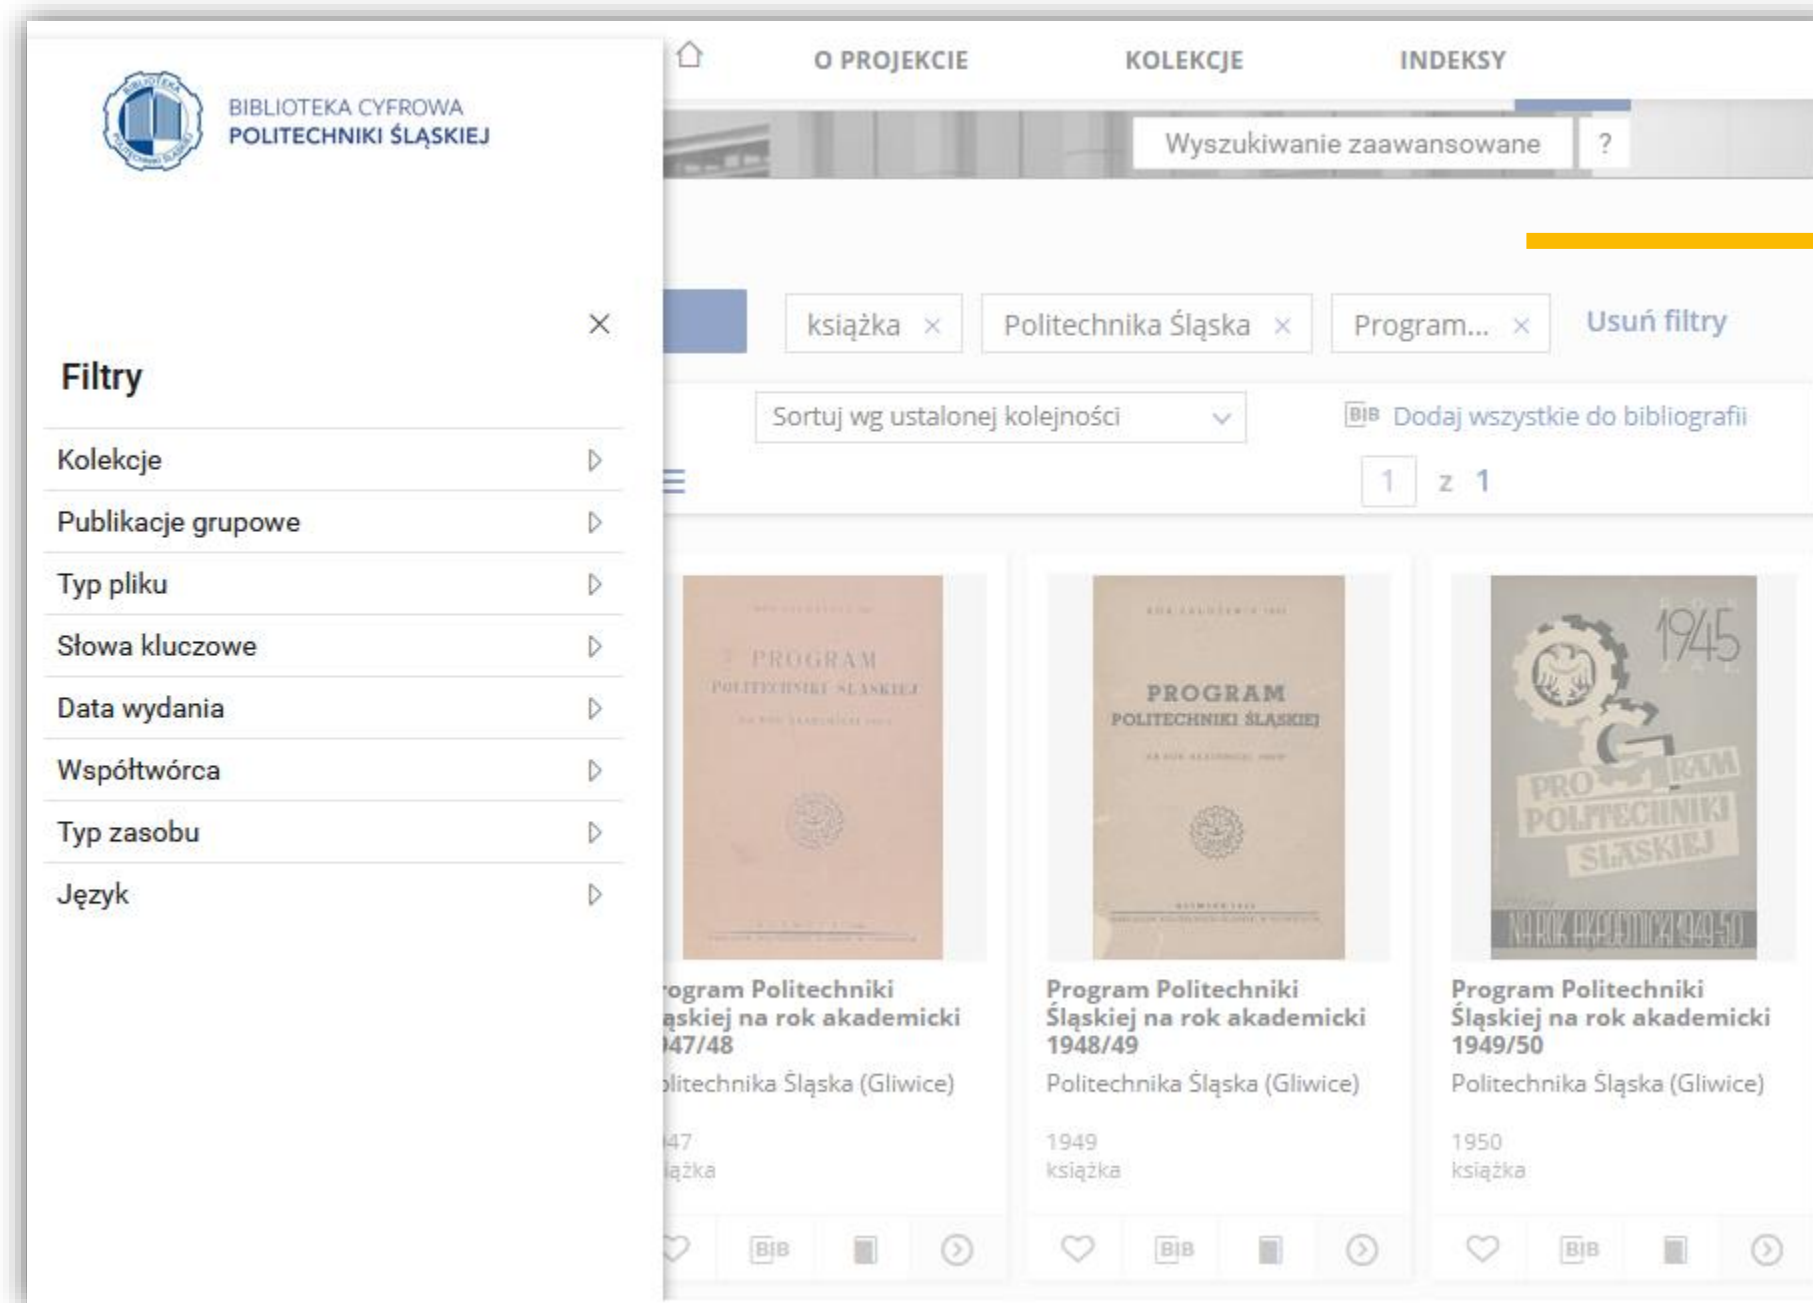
BIBLIOTEKA CYFROWA
POLITECHNIKI ŚLĄSKIEJ

O PROJEKCIE KOLEKCJE INDEKSY

Wyszukiwanie zaawansowane ?

×

Filtry

Kolekcje
Publikacje grupowe
Typ pliku
Słowa kluczowe
Data wydania
Współtwórca
Typ zasobu
Język

książka × Politechnika Śląska × Program... × Usuń filtry

Sortuj wg ustalonej kolejności

BIB Dodaj wszystkie do bibliografii

1 z 1

PROGRAM POLITECHNIKI ŚLĄSKIEJ

PROGRAM POLITECHNIKI ŚLĄSKIEJ

1945 PROGRAM POLITECHNIKI ŚLĄSKIEJ NA ROK AKADEMICKI 1949-50

rogram Politechniki ąskiej na rok akademicki 47/48
litechnika Śląska (Gliwice)
47
iążka

Program Politechniki Śląskiej na rok akademicki 1948/49
Politechnika Śląska (Gliwice)
1949
książka

Program Politechniki Śląskiej na rok akademicki 1949/50
Politechnika Śląska (Gliwice)
1950
książka

BIB BIB BIB